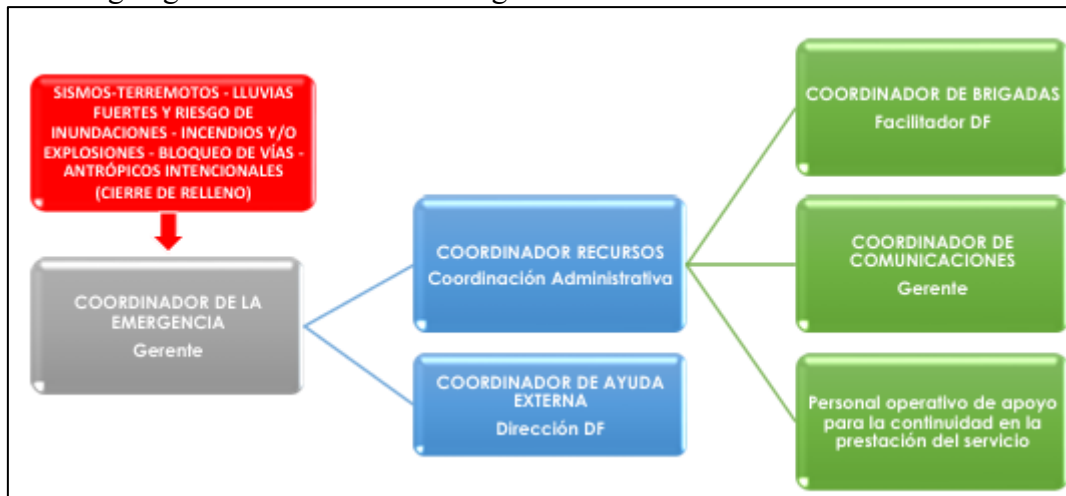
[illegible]

SISMOS-TERREMOTOS - LLUVIAS FUERTES Y RIESGO DE INUNDACIONES - INCENDIOS Y/O EXPLOSIONES - BLOQUEO DE VÍAS - ANTRÓPICOS INTENCIONALES (CIERRE DE RELLENO)

COORDINADOR DE LA EMERGENCIA
Gerente

COORDINADOR RECURSOS
Coordinación Administrativa

COORDINADOR DE AYUDA EXTERNA
Dirección DF

COORDINADOR DE BRIGADAS
Facilitador DF

COORDINADOR DE COMUNICACIONES
Gerente

Personal operativo de apoyo para la continuidad en la prestación del servicio